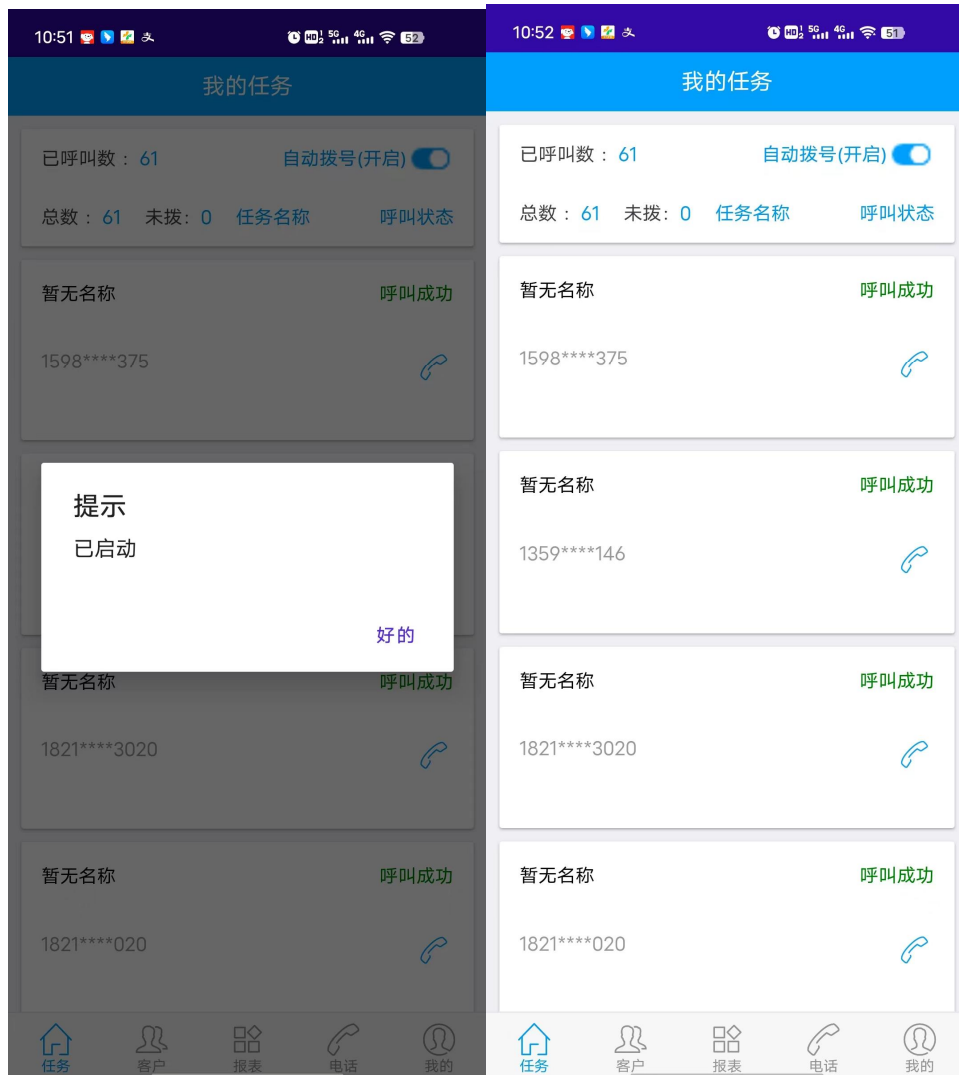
10:51 5G 4G 52

我的任务

已呼叫数：61 自动拨号(开启)

总数：61 未拨：0 任务名称 呼叫状态

暂无名称 呼叫成功

1598****375

提示

已启动

好的

暂无名称 呼叫成功

1821****3020

暂无名称 呼叫成功

1821****020

任务 客户 报表 电话 我的

10:52 5G 4G 51

我的任务

已呼叫数：61 自动拨号(开启)

总数：61 未拨：0 任务名称 呼叫状态

暂无名称 呼叫成功

1598****375

暂无名称 呼叫成功

1359****146

暂无名称 呼叫成功

1821****3020

暂无名称 呼叫成功

1821****020

任务 客户 报表 电话 我的